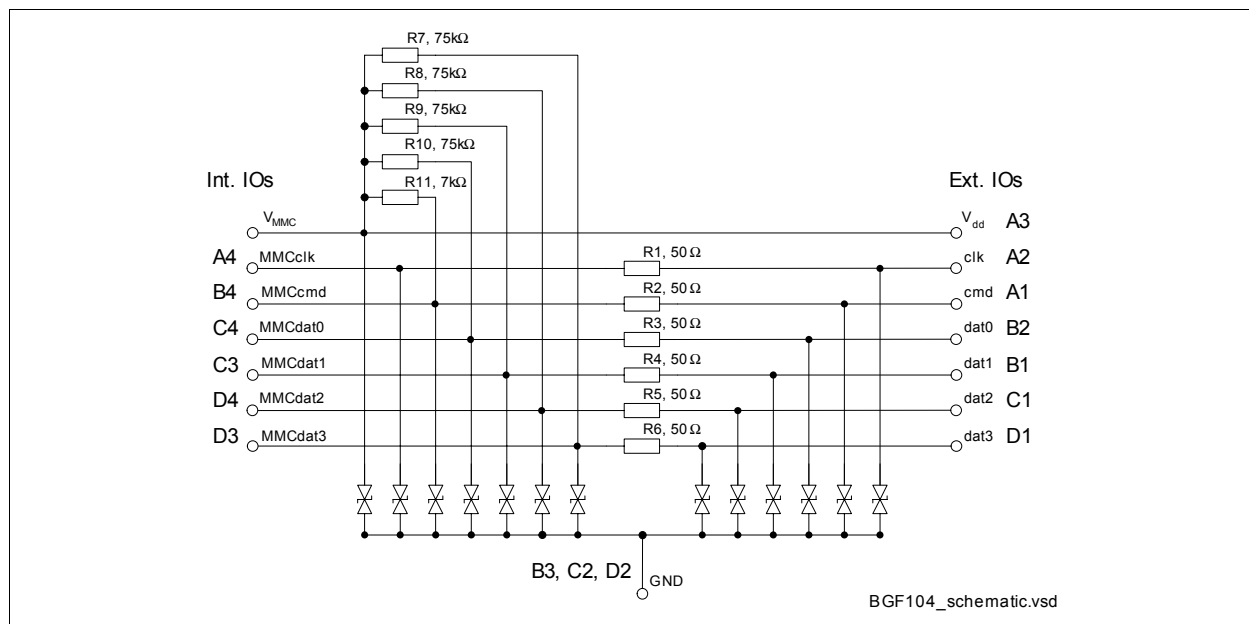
R7, 75kΩ
R8, 75kΩ
R9, 75kΩ
R10, 75kΩ
R11, 7kΩ

Int. IOs

Ext. IOs

$V_{MMC}$

$V_{dd}$ A3

A4 MMCclk

R1, 50 Ω

clk A2

B4 MMCcmd

R2, 50 Ω

cmd A1

C4 MMCdat0

R3, 50 Ω

dat0 B2

C3 MMCdat1

R4, 50 Ω

dat1 B1

D4 MMCdat2

R5, 50 Ω

dat2 C1

D3 MMCdat3

R6, 50 Ω

dat3 D1

B3, C2, D2

GND

BGF104_schematic.vsd